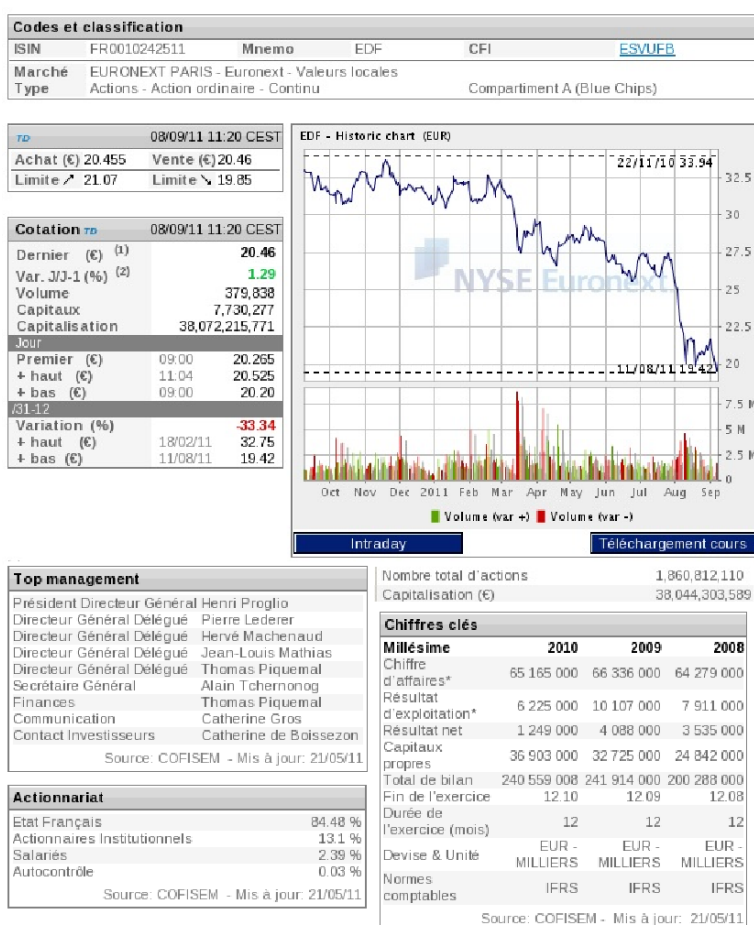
**Codes et classification**

| ISIN | FR0010242511 | Mnemo | EDF | CFI | ESVUFB |
|---|---|---|---|---|---|
| Marché | EURONEXT PARIS - Euronext - Valeurs locales | | | | |
| Type | Actions - Action ordinaire - Continu | | | Compartiment A (Blue Chips) | |

TD 08/09/11 11:20 CEST

| Achat (€) 20.455 | Vente (€) 20.46 |
|---|---|
| Limite ↗ 21.07 | Limite ↘ 19.85 |

Cotation TD 08/09/11 11:20 CEST

| | | |
|---|---|---|
| Dernier (€) (1) | | 20.46 |
| Var. J/J-1 (%) (2) | | 1.29 |
| Volume | | 379,838 |
| Capitaux | | 7,730,277 |
| Capitalisation | | 38,072,215,771 |
| Jour | | |
| Premier (€) | 09:00 | 20.265 |
| + haut (€) | 11:04 | 20.525 |
| + bas (€) | 09:00 | 20.20 |
| /31-12 | | |
| Variation (%) | | -33.34 |
| + haut (€) | 18/02/11 | 32.75 |
| + bas (€) | 11/08/11 | 19.42 |

EDF - Historic chart (EUR)
22/11/10 33.94
32.5
30
27.5
NYSE Euronext
25
22.5
11/08/11 19.42
20
7.5 M
5 M
2.5 M
0
Oct Nov Dec 2011 Feb Mar Apr May Jun Jul Aug Sep
Volume (var +) Volume (var -)

Intraday
Téléchargement cours

**Top management**

| | |
|---|---|
| Président Directeur Général | Henri Proglio |
| Directeur Général Délégué | Pierre Lederer |
| Directeur Général Délégué | Hervé Machenaud |
| Directeur Général Délégué | Jean-Louis Mathias |
| Directeur Général Délégué | Thomas Piquemal |
| Secrétaire Général | Alain Tchernonog |
| Finances | Thomas Piquemal |
| Communication | Catherine Gros |
| Contact Investisseurs | Catherine de Boissezon |

Source: COFISEM - Mis à jour: 21/05/11

**Actionnariat**

| | |
|---|---|
| Etat Français | 84.48 % |
| Actionnaires Institutionnels | 13.1 % |
| Salariés | 2.39 % |
| Autocontrôle | 0.03 % |

Source: COFISEM - Mis à jour: 21/05/11

| | |
|---|---|
| Nombre total d'actions | 1,860,812,110 |
| Capitalisation (€) | 38,044,303,589 |

**Chiffres clés**

| Millésime | 2010 | 2009 | 2008 |
|---|---|---|---|
| Chiffre d'affaires* | 65 165 000 | 66 336 000 | 64 279 000 |
| Résultat d'exploitation* | 6 225 000 | 10 107 000 | 7 911 000 |
| Résultat net | 1 249 000 | 4 088 000 | 3 535 000 |
| Capitaux propres | 36 903 000 | 32 725 000 | 24 842 000 |
| Total de bilan | 240 559 008 | 241 914 000 | 200 288 000 |
| Fin de l'exercice | 12.10 | 12.09 | 12.08 |
| Durée de l'exercice (mois) | 12 | 12 | 12 |
| Devise & Unité | EUR - MILLIERS | EUR - MILLIERS | EUR - MILLIERS |
| Normes comptables | IFRS | IFRS | IFRS |

Source: COFISEM - Mis à jour: 21/05/11